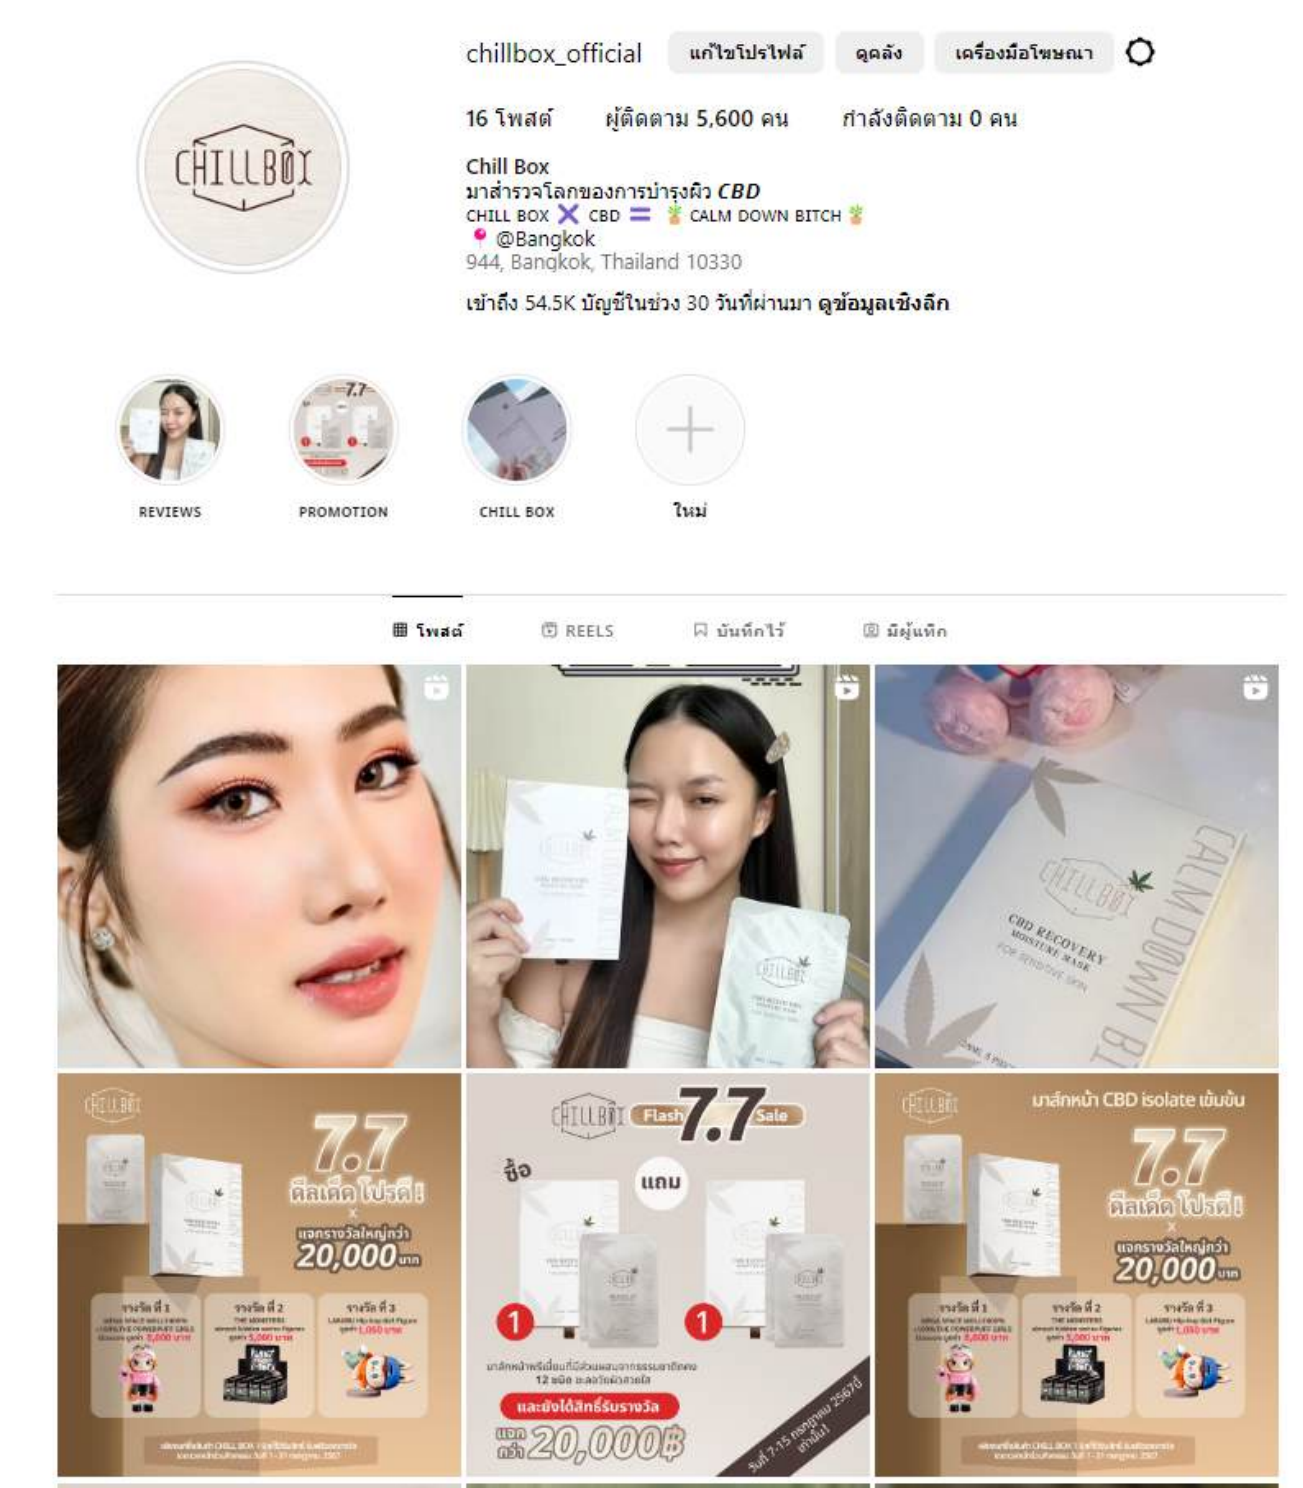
chillbox_official แก้ไขโปรไฟล์ ดูคลัง เครื่องมือโฆษณา

16 โพสต์ ผู้ติดตาม 5,600 คน กำลังติดตาม 0 คน

Chill Box
มาสำรวจโลกของการบำรุงผิว CBD
CHILL BOX ❌ CBD 🟰 🪴 CALM DOWN BITCH 🪴
📍 @Bangkok
944, Bangkok, Thailand 10330

เข้าถึง 54.5K บัญชีในช่วง 30 วันที่ผ่านมา ดูข้อมูลเชิงลึก

REVIEWS PROMOTION CHILL BOX ใหม่

โพสต์ REELS บันทึกไว้ มีผู้แท็ก

CHILLBOX
CBD RECOVERY MOISTURE MASK FOR SENSITIVE SKIN
CALM DOWN BI

CHILLBOX
7.7
ดีลเด็ด โปรดี!
แจกรางวัลใหญ่กว่า 20,000 บาท
รางวัลที่ 1 รางวัลที่ 2 รางวัลที่ 3

CHILLBOX Flash 7.7 Sale
ซื้อ 1 แถม 1
และยังได้สิทธิ์รับรางวัล
แจก กว่า 20,000฿
วันที่ 7-15 กรกฎาคม 2567 เท่านั้น!

CHILLBOX
มาส์กหน้า CBD isolate เข้มข้น
7.7
ดีลเด็ด โปรดี!
แจกรางวัลใหญ่กว่า 20,000 บาท
รางวัลที่ 1 รางวัลที่ 2 รางวัลที่ 3